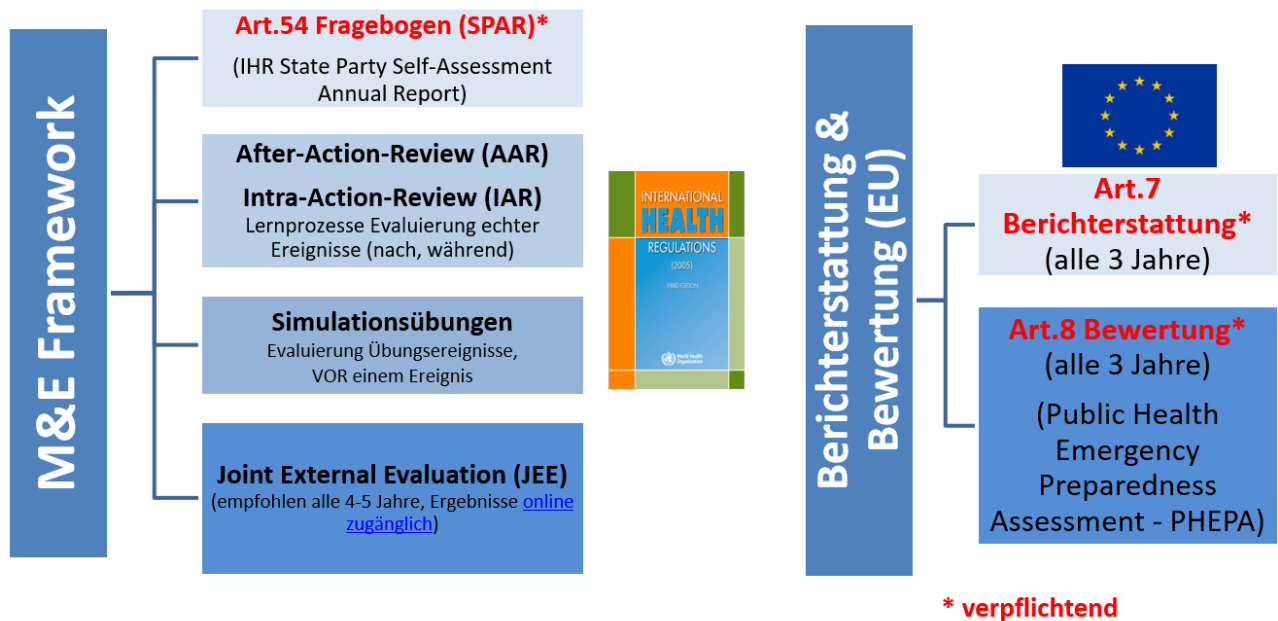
M&E Framework

Art.54 Fragebogen (SPAR)*
(IHR State Party Self-Assessment Annual Report)

After-Action-Review (AAR)
Intra-Action-Review (IAR)
Lernprozesse Evaluierung echter Ereignisse (nach, während)

Simulationsübungen
Evaluierung Übungsereignisse, VOR einem Ereignis

Joint External Evaluation (JEE)
(empfohlen alle 4-5 Jahre, Ergebnisse online zugänglich)

INTERNATIONAL HEALTH REGULATIONS (2005)
THIRD EDITION
World Health Organization

Berichterstattung & Bewertung (EU)

Art.7 Berichterstattung*
(alle 3 Jahre)

Art.8 Bewertung*
(alle 3 Jahre)
(Public Health Emergency Preparedness Assessment - PHEPA)

* verpflichtend